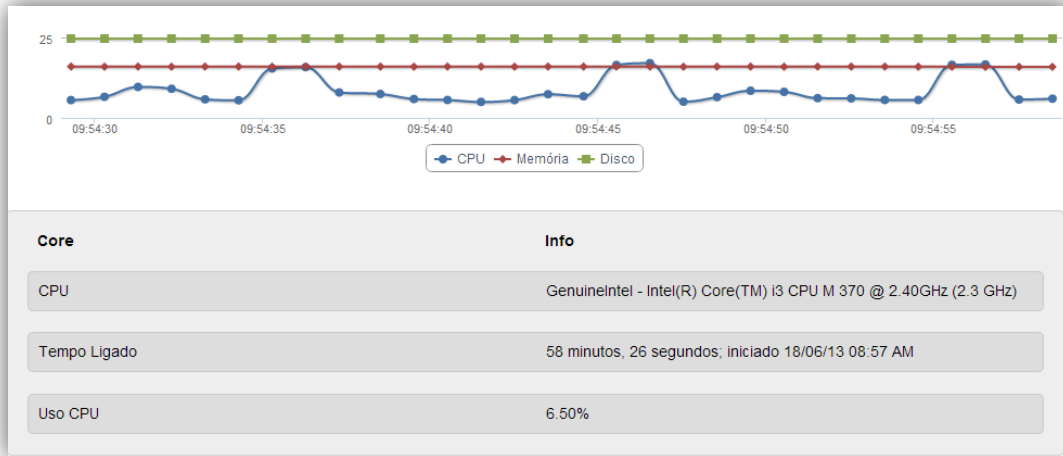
25

0

09:54:30 09:54:35 09:54:40 09:54:45 09:54:50 09:54:55

CPU Memória Disco

| Core | Info |
|---|---|
| CPU | GenuineIntel - Intel(R) Core(TM) i3 CPU M 370 @ 2.40GHz (2.3 GHz) |
| Tempo Ligado | 58 minutos, 26 segundos; iniciado 18/06/13 08:57 AM |
| Uso CPU | 6.50% |